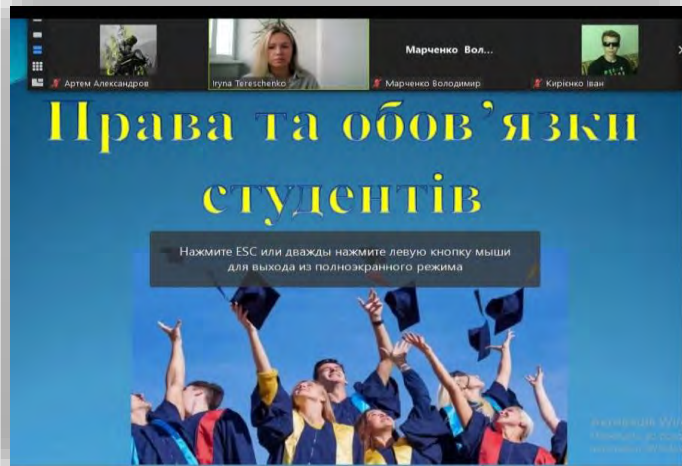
Артем Александров

Iryna Tereschenko

Марченко Вол...

Марченко Володимир

Кирієнко Іван

Права та обов'язки студентів

Нажмите ESC или дважды нажмите левую кнопку мыши для выхода из полноэкранного режима

Активация W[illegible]
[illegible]